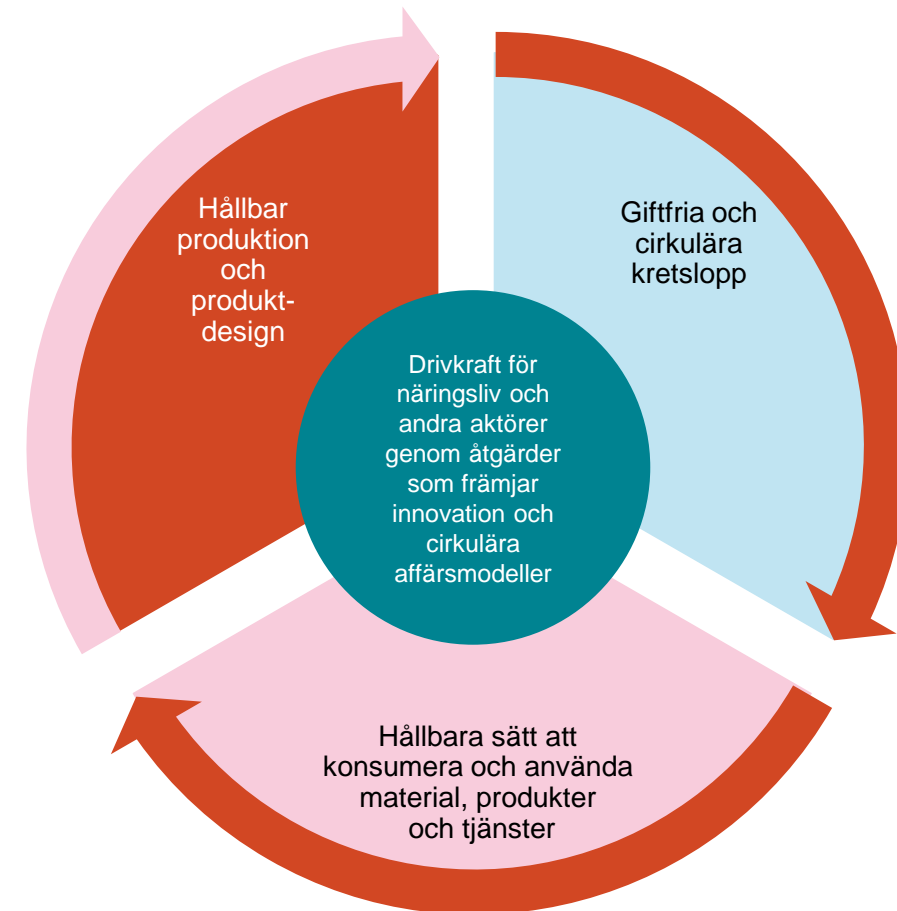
Hållbar produktion och produktdesign

Giftfria och cirkulära kretslopp

Drivkraft för näringsliv och andra aktörer genom åtgärder som främjar innovation och cirkulära affärsmodeller

Hållbara sätt att konsumera och använda material, produkter och tjänster